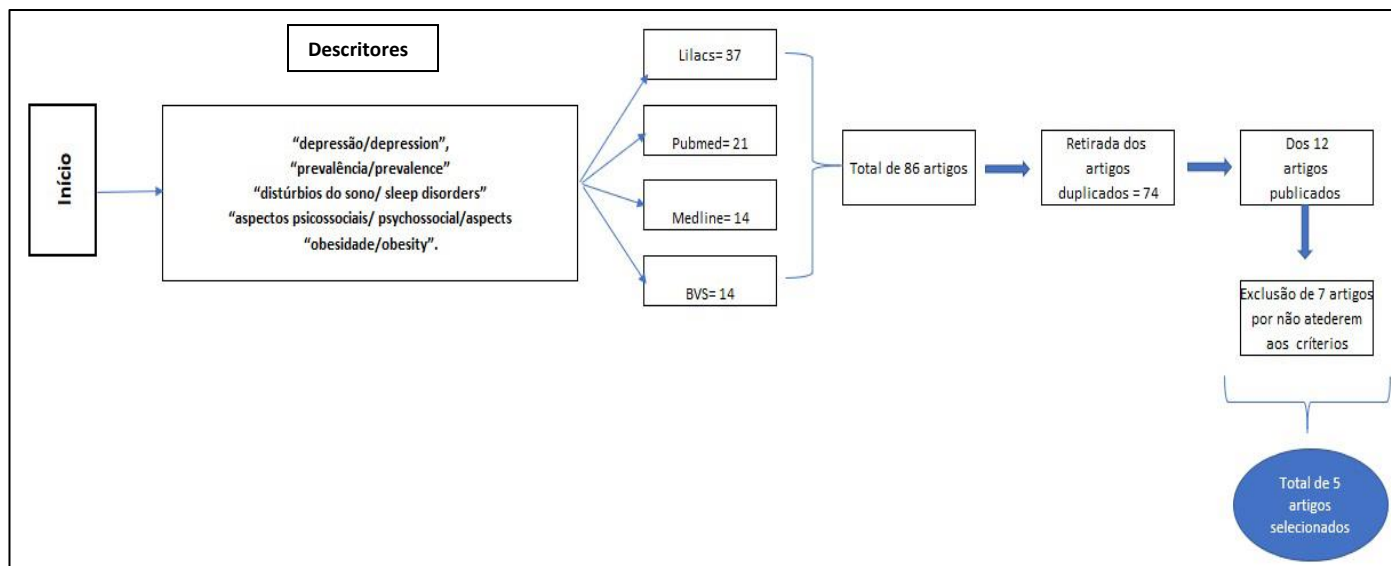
Descritores

Início

"depressão/depression",
"prevalência/prevalence"
"distúrbios do sono/ sleep disorders"
"aspectos psicossociais/ psychossocial/aspects
"obesidade/obesity".

Lilacs= 37

Pubmed= 21

Medline= 14

BVS= 14

Total de 86 artigos

Retirada dos artigos duplicados = 74

Dos 12 artigos publicados

Exclusão de 7 artigos por não atederem aos críterios

Total de 5 artigos selecionados